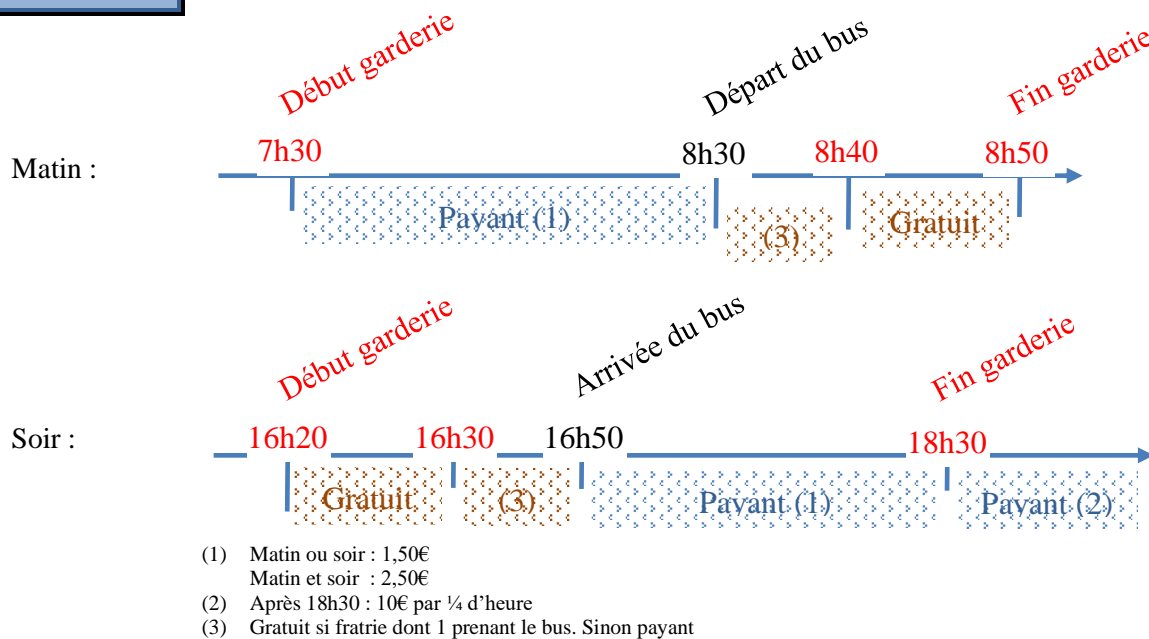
Début garderie

Départ du bus

Fin garderie

Matin :

7h30

8h30

8h40

8h50

Payant (1)

(3)

Gratuit

Début garderie

Arrivée du bus

Fin garderie

Soir :

16h20

16h30

16h50

18h30

Gratuit

(3)

Payant (1)

Payant (2)

(1) Matin ou soir : 1,50€
Matin et soir : 2,50€
(2) Après 18h30 : 10€ par ¼ d'heure
(3) Gratuit si fratrie dont 1 prenant le bus. Sinon payant